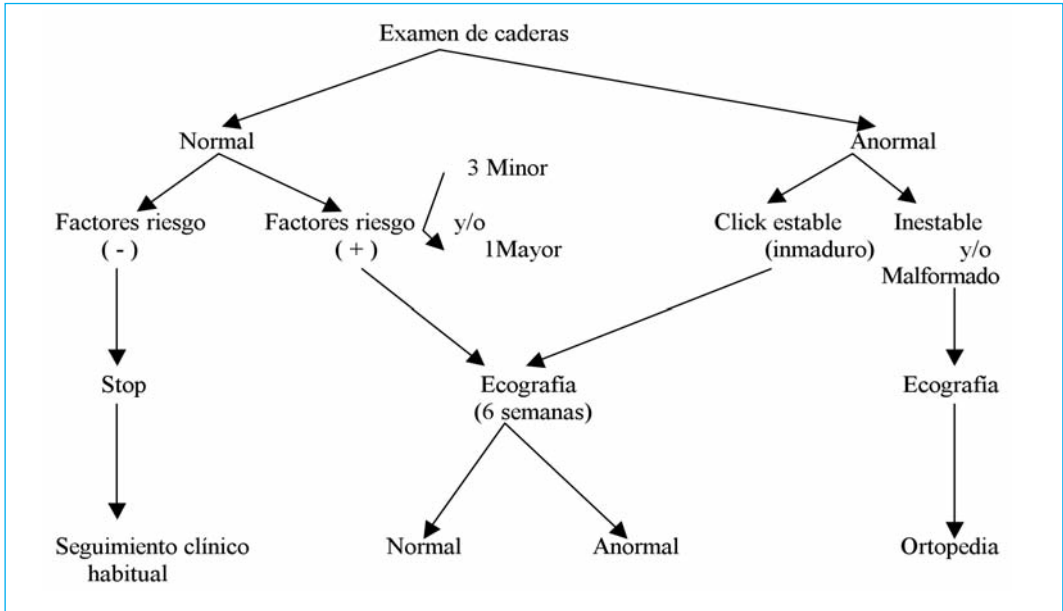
Examen de caderas

Normal

Anormal

3 Minor

Factores riesgo
( - )

Factores riesgo
( + )

y/o
1Mayor

Click estable
(inmaduro)

Inestable
y/o
Malformado

Stop

Ecografía
(6 semanas)

Ecografía

Seguimiento clínico
habitual

Normal

Anormal

Ortopedia